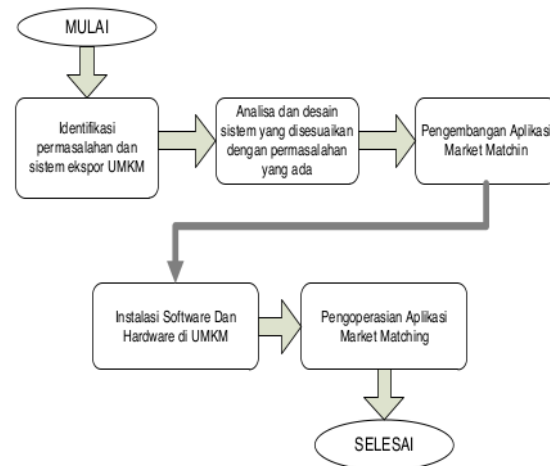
MULAI

Identifikasi permasalahan dan sistem ekspor UMKM

Analisa dan desain sistem yang disesuaikan dengan permasalahan yang ada

Pengembangan Aplikasi Market Matchin

Instalasi Software Dan Hardware di UMKM

Pengoperasian Aplikasi Market Matching

SELESAI